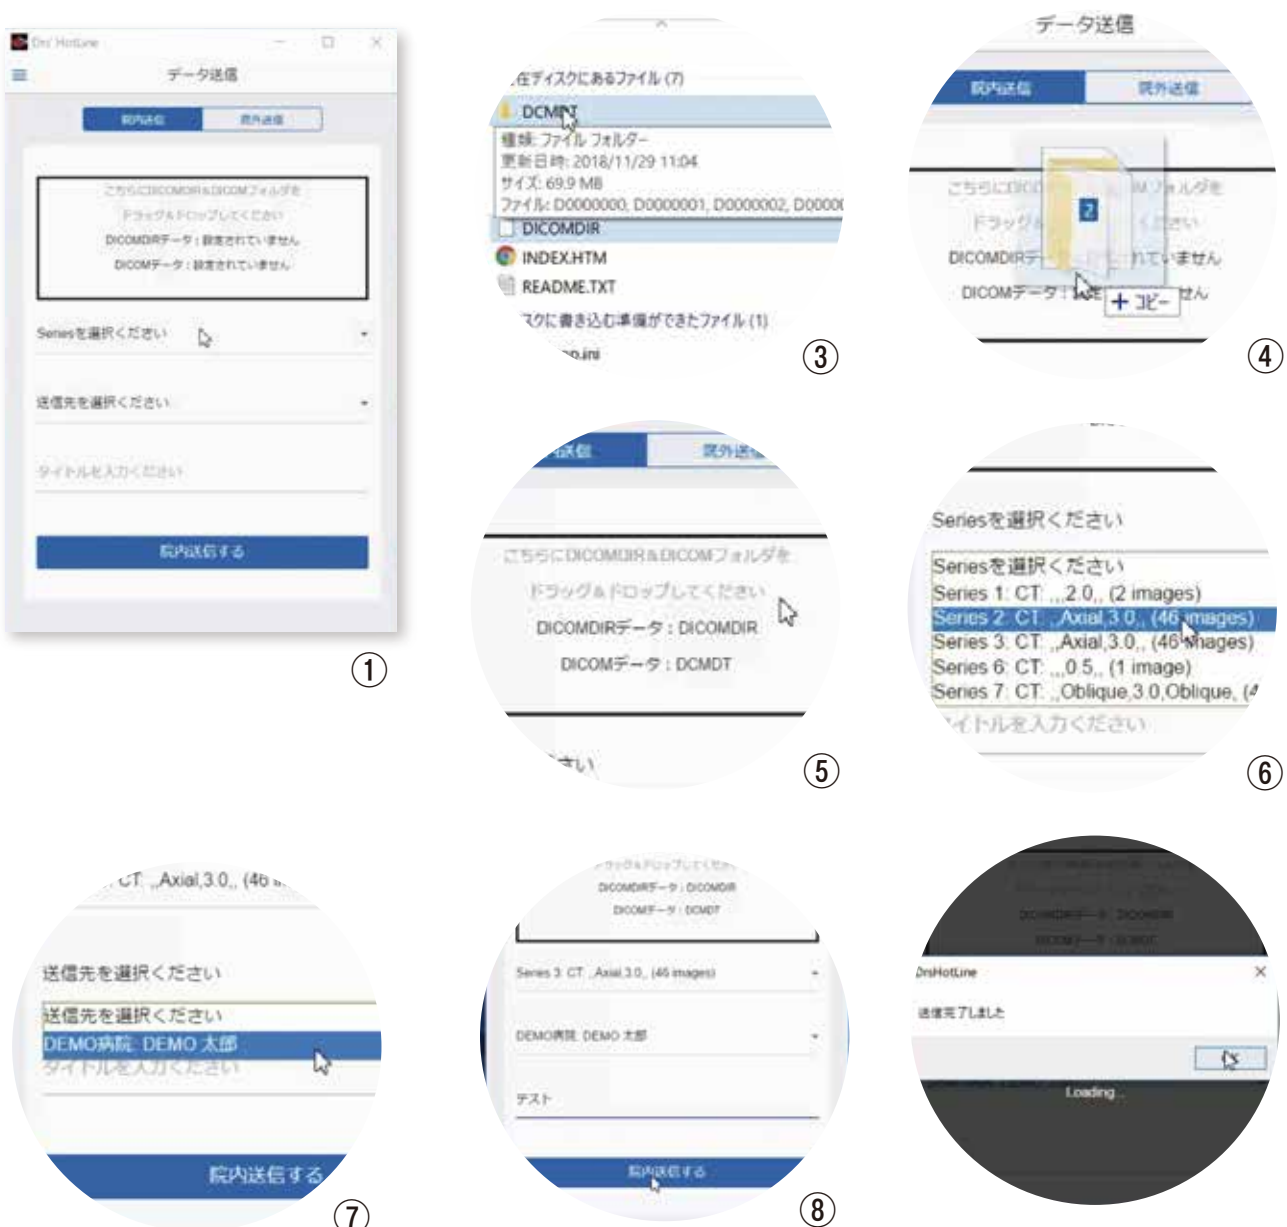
Drs' HotLine

データ送信

院内送信 院外送信

こちらにDICOMDIR&DICOMフォルダを
ドラッグ&ドロップしてください
DICOMDIRデータ：設定されていません
DICOMデータ：設定されていません

Seriesを選択ください

送信先を選択ください

タイトルを入力ください

院内送信する

①

在ディスクにあるファイル (7)
DCMDT
種類: ファイル フォルダー
更新日時: 2018/11/29 11:04
サイズ: 69.9 MB
ファイル: D0000000, D0000001, D0000002, D0000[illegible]
DICOMDIR
INDEX.HTM
README.TXT
スクに書き込む準備ができたファイル (1)
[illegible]o.ini

③

データ送信

院内送信 院外送信

こちらにDICO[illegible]Mフォルダを
ドラッグ&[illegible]ください
DICOMDIRデー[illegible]れていません
DICOMデータ：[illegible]せん
2
+ コピー

④

院内送信 院外送信

こちらにDICOMDIR&DICOMフォルダを
ドラッグ&ドロップしてください
DICOMDIRデータ：DICOMDIR
DICOMデータ：DCMDT

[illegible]さい

⑤

Seriesを選択ください
Seriesを選択ください
Series 1: CT: ,,,2.0,, (2 images)
Series 2: CT: ,,Axial,3.0,, (46 images)
Series 3: CT: ,,Axial,3.0,, (46 images)
Series 6: CT: ,,,0.5,, (1 image)
Series 7: CT: ,,Oblique,3.0,Oblique, ([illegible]
タイトルを入力ください

⑥

CT: ,,Axial,3.0,, (46 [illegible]

送信先を選択ください
送信先を選択ください
DEMO病院: DEMO 太郎
タイトルを入力ください

院内送信する

⑦

ドラッグ&ドロップしてください
DICOMDIRデータ：DICOMDIR
DICOMデータ：DCMDT

Series 3: CT: ,,Axial,3.0,, (46 images)

DEMO病院: DEMO 太郎

テスト

院内送信する

⑧

DICOMDIRデータ：DICOMDIR
DICOMデータ：DCMDT

DrsHotLine
送信完了しました

Loading...